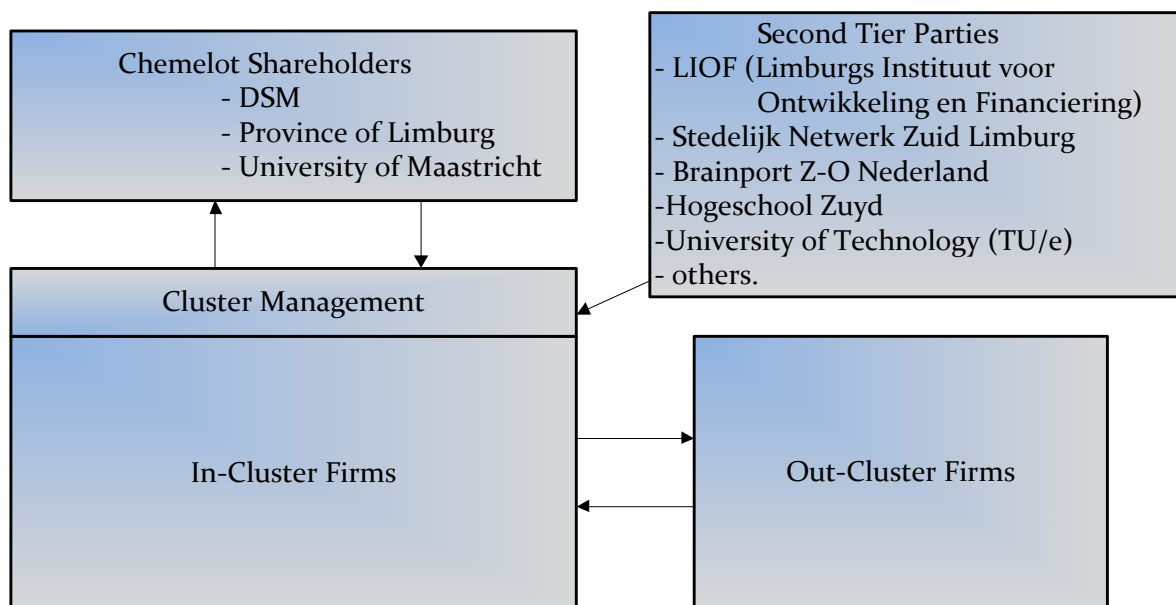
Chemelot Shareholders
- DSM
- Province of Limburg
- University of Maastricht

Second Tier Parties
- LIOF (Limburgs Instituut voor Ontwikkeling en Financiering)
- Stedelijk Netwerk Zuid Limburg
- Brainport Z-O Nederland
-Hogeschool Zuyd
-University of Technology (TU/e)
- others.

Cluster Management

In-Cluster Firms

Out-Cluster Firms